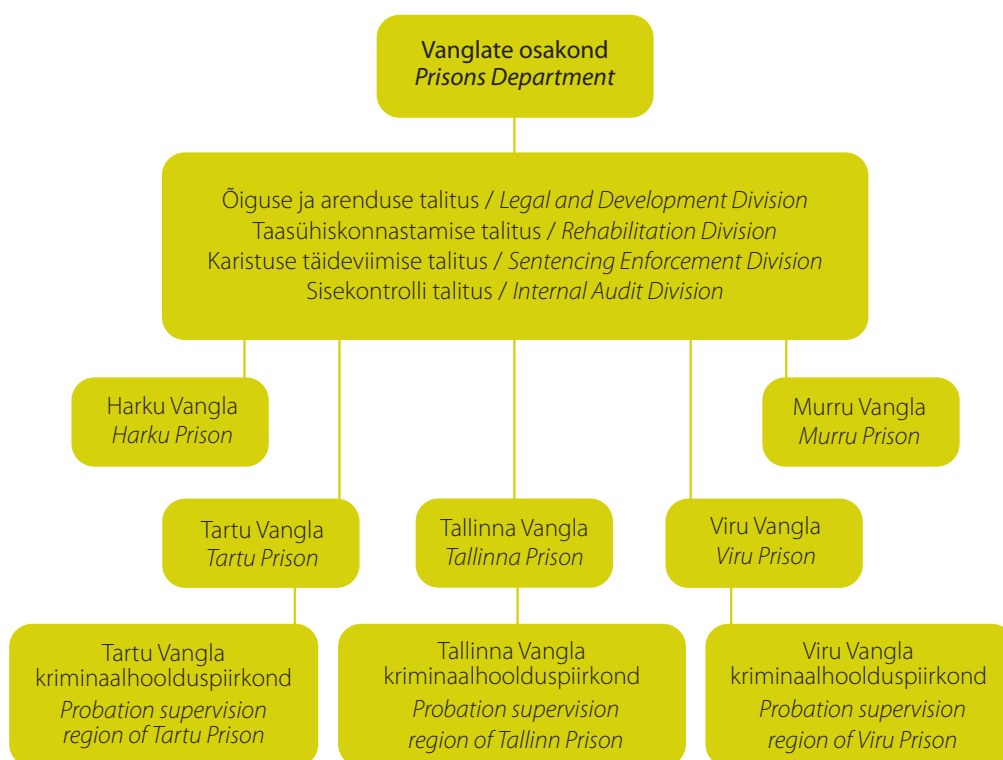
Vanglate osakond
*Prisons Department*

Õiguse ja arenduse talitus / *Legal and Development Division*
Taasühiskonnastamise talitus / *Rehabilitation Division*
Karistuse täideviimise talitus / *Sentencing Enforcement Division*
Sisekontrolli talitus / *Internal Audit Division*

Harku Vangla
*Harku Prison*

Murru Vangla
*Murru Prison*

Tartu Vangla
*Tartu Prison*

Tallinna Vangla
*Tallinna Prison*

Viru Vangla
*Viru Prison*

Tartu Vangla kriminaalhoolduspiirkond
*Probation supervision region of Tartu Prison*

Tallinna Vangla kriminaalhoolduspiirkond
*Probation supervision region of Tallinn Prison*

Viru Vangla kriminaalhoolduspiirkond
*Probation supervision region of Viru Prison*